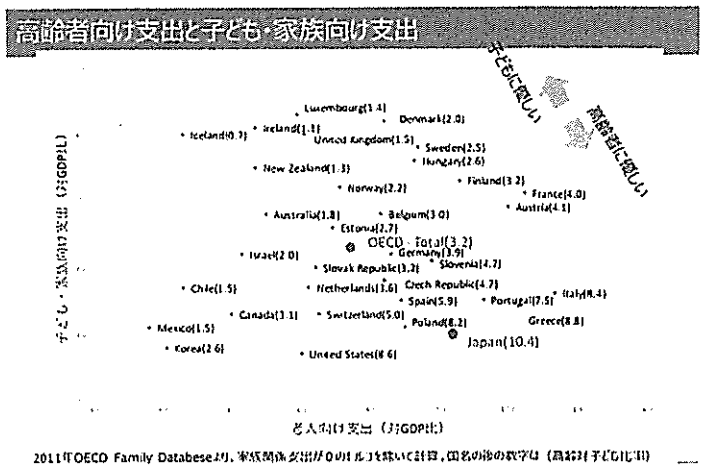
高齢者向け支出と子ども・家族向け支出

子どもに優しい

高齢者に優しい

子ども・家族向け支出（対GDP比）

Luxembourg(1.4)
Denmark(2.0)
Iceland(0.7)
Ireland(1.1)
United Kingdom(1.5)
Sweden(2.5)
Hungary(2.6)
New Zealand(1.3)
Finland(3.2)
Norway(2.2)
France(4.0)
Austria(4.1)
Australia(1.8)
Belgium(3.0)
Estonia(2.7)
Israel(2.0)
OECD - Total(3.2)
Germany(3.9)
Slovenia(4.7)
Slovak Republic(3.2)
Chile(1.5)
Netherlands(3.6)
Czech Republic(4.7)
Italy(8.4)
Spain(5.9)
Portugal(7.5)
Canada(3.1)
Switzerland(5.0)
Greece(8.8)
Mexico(1.5)
Poland(8.2)
Japan(10.4)
Korea(2.6)
United States(8.6)

老人向け支出（対GDP比）

2011年OECD Family Databeseより。家族関係支出が0のギルコを除いて計算，国名の後の数字は（高齢者/子ども比率）